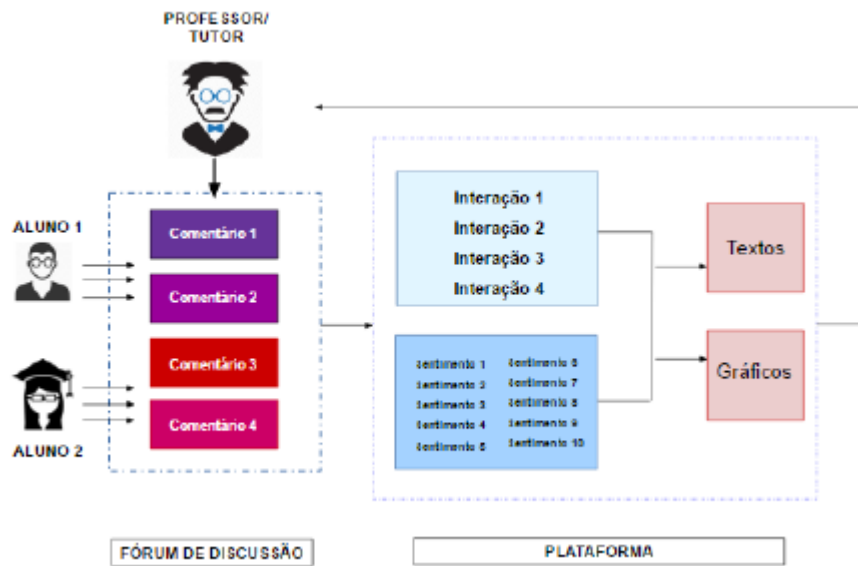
PROFESSOR/ TUTOR

ALUNO 1

ALUNO 2

Comentário 1

Comentário 2

Comentário 3

Comentário 4

Interação 1
Interação 2
Interação 3
Interação 4

Sentimento 1
Sentimento 2
Sentimento 3
Sentimento 4
Sentimento 5

Sentimento 6
Sentimento 7
Sentimento 8
Sentimento 9
Sentimento 10

Textos

Gráficos

FÓRUM DE DISCUSSÃO

PLATAFORMA